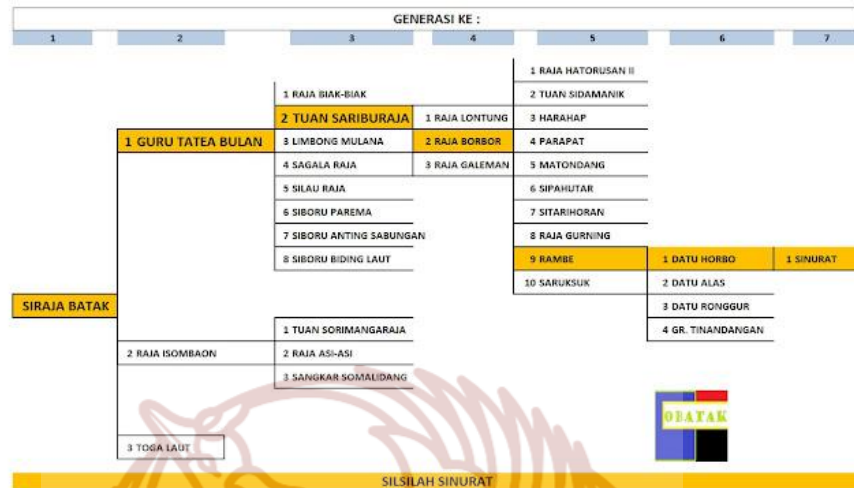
GENERASI KE :

| 1 | 2 | 3 | 4 | 5 | 6 | 7 |
|---|---|---|---|---|---|---|
| | | | | 1 RAJA HATORUSAN II | | |
| | | 1 RAJA BIAK-BIAK | | 2 TUAN SIDAMANIK | | |
| | | 2 TUAN SARIBURAJA | 1 RAJA LONTUNG | 3 HARAHAP | | |
| | 1 GURU TATEA BULAN | 3 LIMBONG MULANA | 2 RAJA BORBOR | 4 PARAPAT | | |
| | | 4 SAGALA RAJA | 3 RAJA GALEMAN | 5 MATONDANG | | |
| | | 5 SILAU RAJA | | 6 SIPAHUTAR | | |
| | | 6 SIBORU PAREMA | | 7 SITARIHORAN | | |
| | | 7 SIBORU ANTING SABUNGAN | | 8 RAJA GURNING | | |
| | | 8 SIBORU BIDING LAUT | | 9 RAMBE | 1 DATU HORBO | 1 SINURAT |
| | | | | 10 SARUKSUK | 2 DATU ALAS | |
| SIRAJA BATAK | | | | | 3 DATU RONGGUR | |
| | | 1 TUAN SORIMANGARAJA | | | 4 GR. TINANDANGAN | |
| | 2 RAJA ISOMBAON | 2 RAJA ASI-ASI | | | | |
| | | 3 SANGKAR SOMALIDANG | | | | |
| | 3 TOGA LAUT | | | | | |

OBATAK

SILSILAH SINURAT